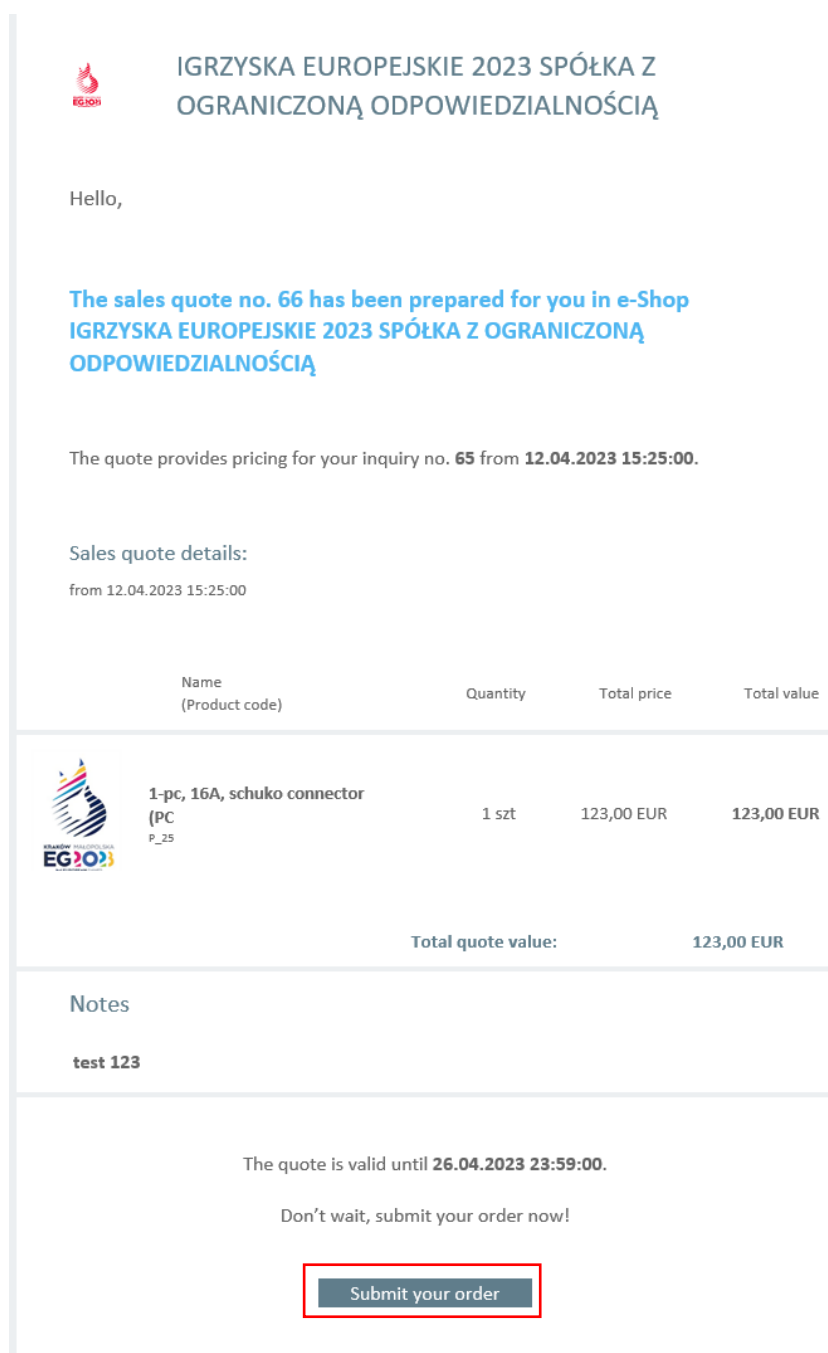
IGRZYSKA EUROPEJSKIE 2023 SPÓŁKA Z OGRANICZONĄ ODPOWIEDZIALNOŚCIĄ

Hello,

The sales quote no. 66 has been prepared for you in e-Shop IGRZYSKA EUROPEJSKIE 2023 SPÓŁKA Z OGRANICZONĄ ODPOWIEDZIALNOŚCIĄ

The quote provides pricing for your inquiry no. **65** from **12.04.2023 15:25:00**.

Sales quote details:

from 12.04.2023 15:25:00

| Name (Product code) | Quantity | Total price | Total value |
|---|---|---|---|
| 1-pc, 16A, schuko connector (PC P_25 | 1 szt | 123,00 EUR | 123,00 EUR |

Total quote value: 123,00 EUR

Notes

test 123

The quote is valid until **26.04.2023 23:59:00.**

Don't wait, submit your order now!

Submit your order